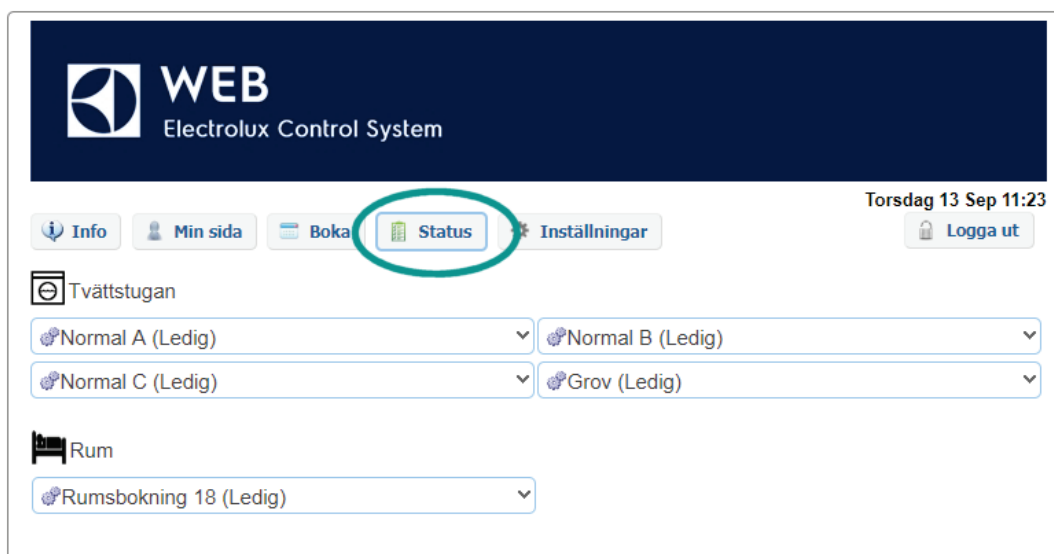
WEB
Electrolux Control System

Torsdag 13 Sep 11:23

Info Min sida Boka Status Inställningar Logga ut

Tvättstugan

Normal A (Ledig)
Normal B (Ledig)
Normal C (Ledig)
Grov (Ledig)

Rum

Rumsbokning 18 (Ledig)